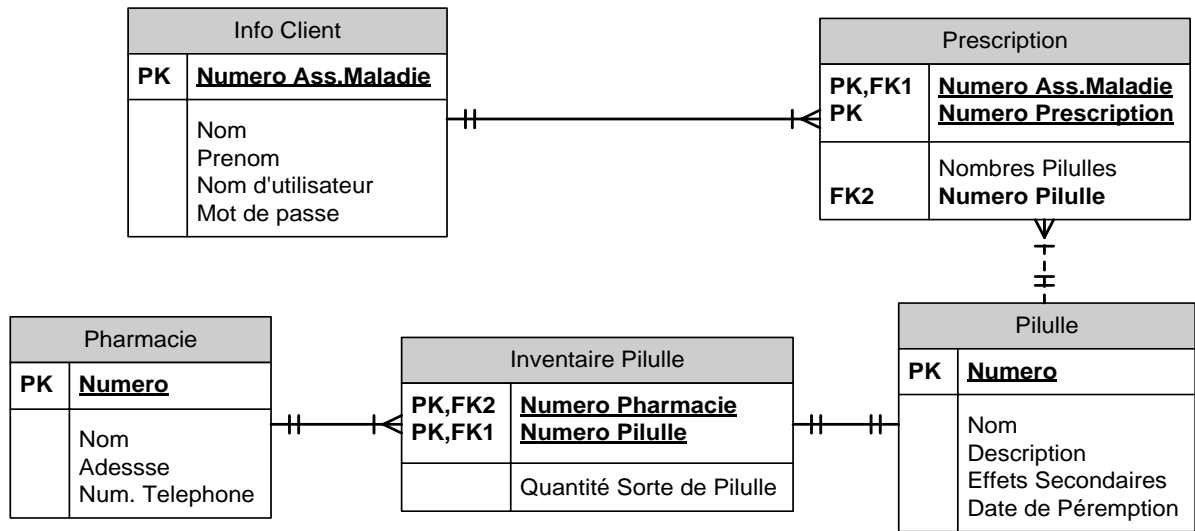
Info Client

| PK | Numero Ass.Maladie |
|---|---|
| | Nom Prenom Nom d'utilisateur Mot de passe |

Prescription

| PK,FK1 PK | Numero Ass.Maladie Numero Prescription |
|---|---|
| FK2 | Nombres Pilulles Numero Pilulle |

Pharmacie

| PK | Numero |
|---|---|
| | Nom Adessse Num. Telephone |

Inventaire Pilulle

| PK,FK2 PK,FK1 | Numero Pharmacie Numero Pilulle |
|---|---|
| | Quantité Sorte de Pilulle |

Pilulle

| PK | Numero |
|---|---|
| | Nom Description Effets Secondaires Date de Péremption |